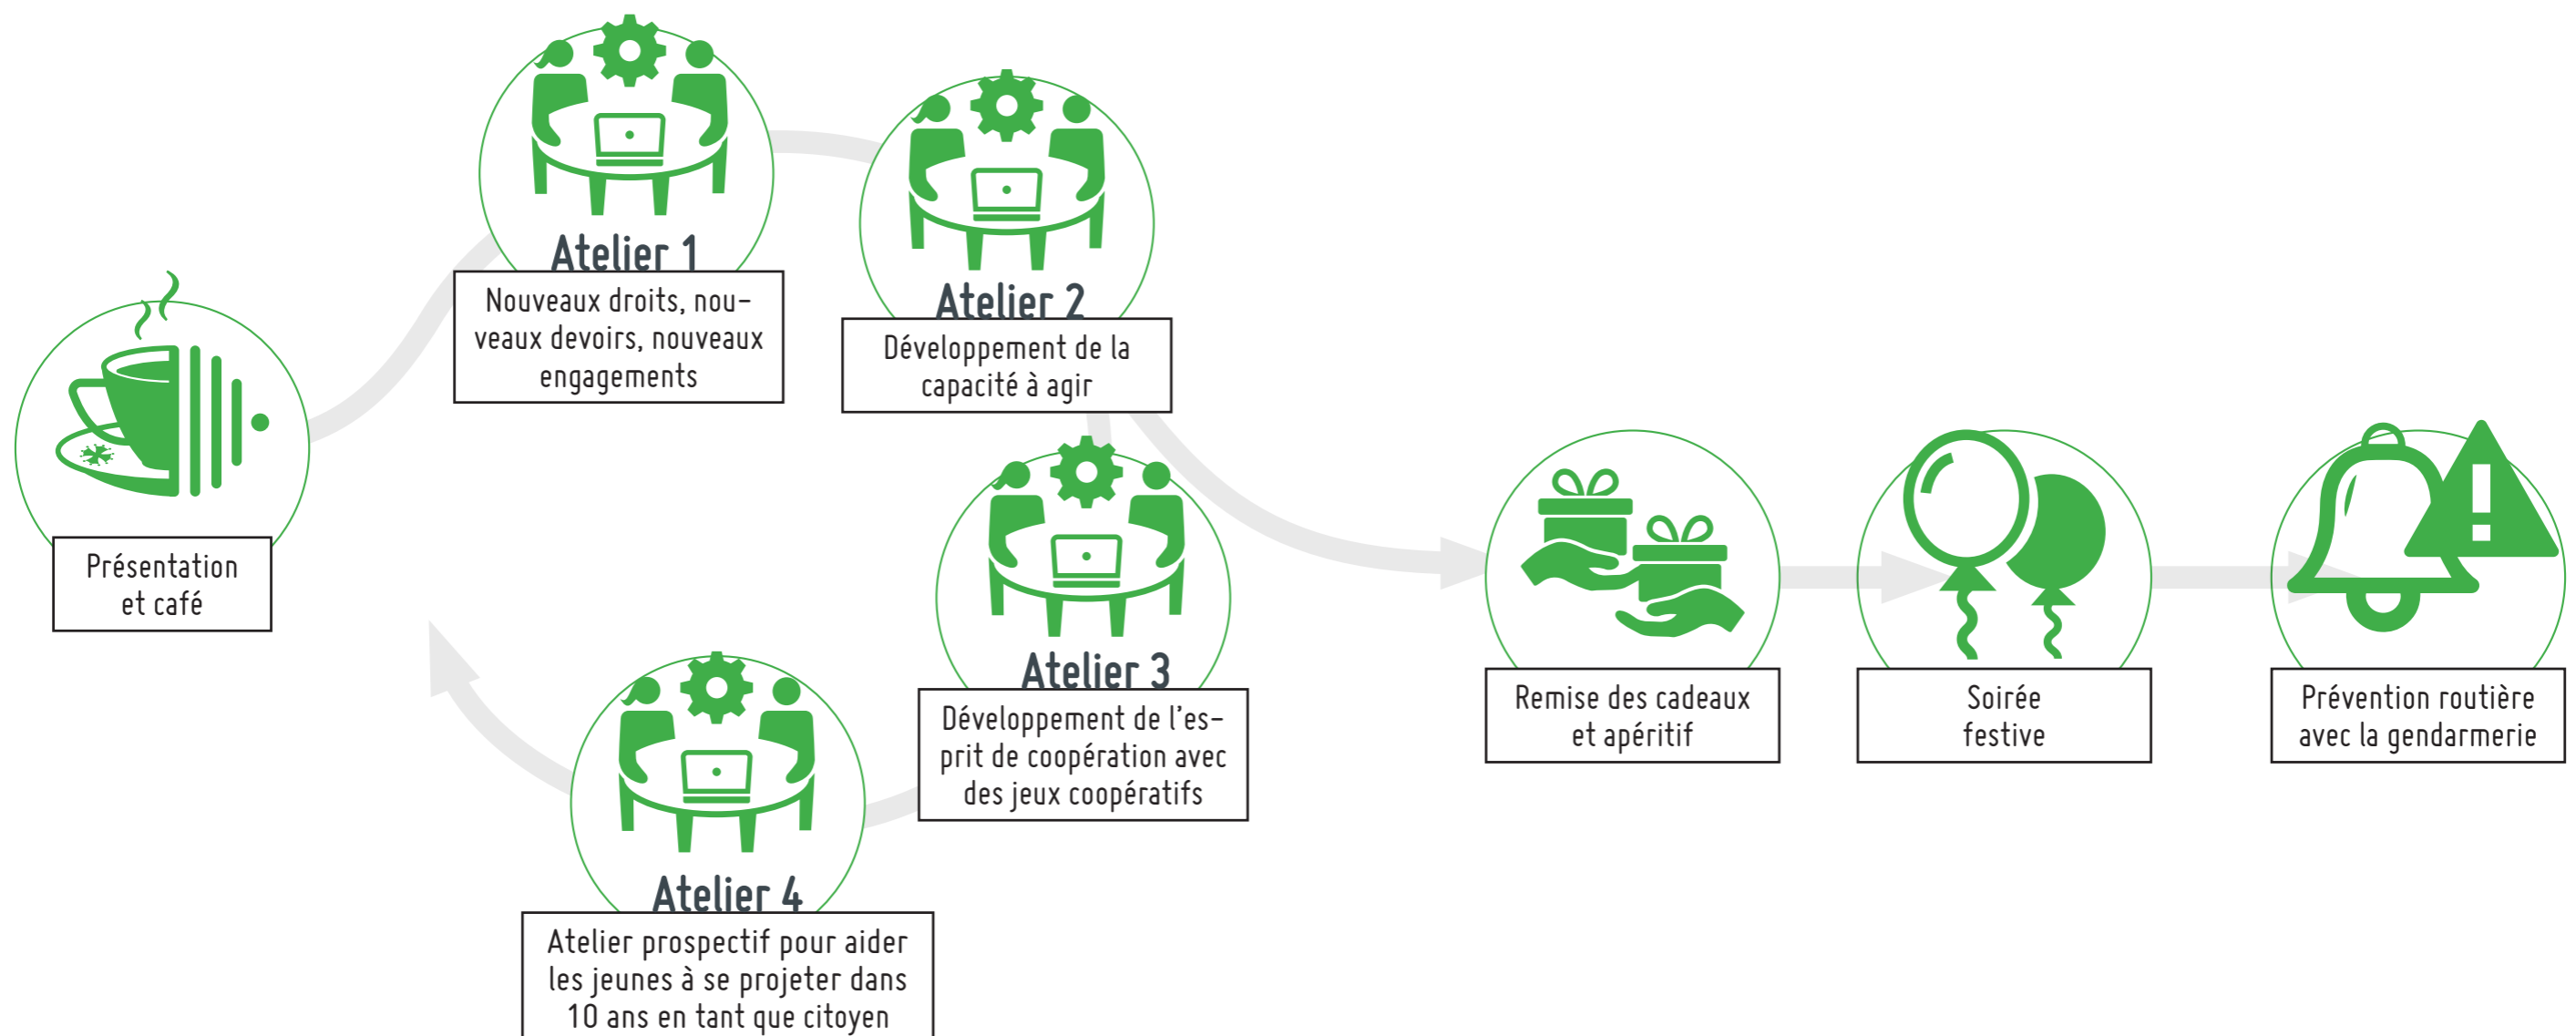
Présentation et café

Atelier 1

Nouveaux droits, nouveaux devoirs, nouveaux engagements

Atelier 2

Développement de la capacité à agir

Atelier 3

Développement de l'esprit de coopération avec des jeux coopératifs

Atelier 4

Atelier prospectif pour aider les jeunes à se projeter dans 10 ans en tant que citoyen

Remise des cadeaux et apéritif

Soirée festive

Prévention routière avec la gendarmerie